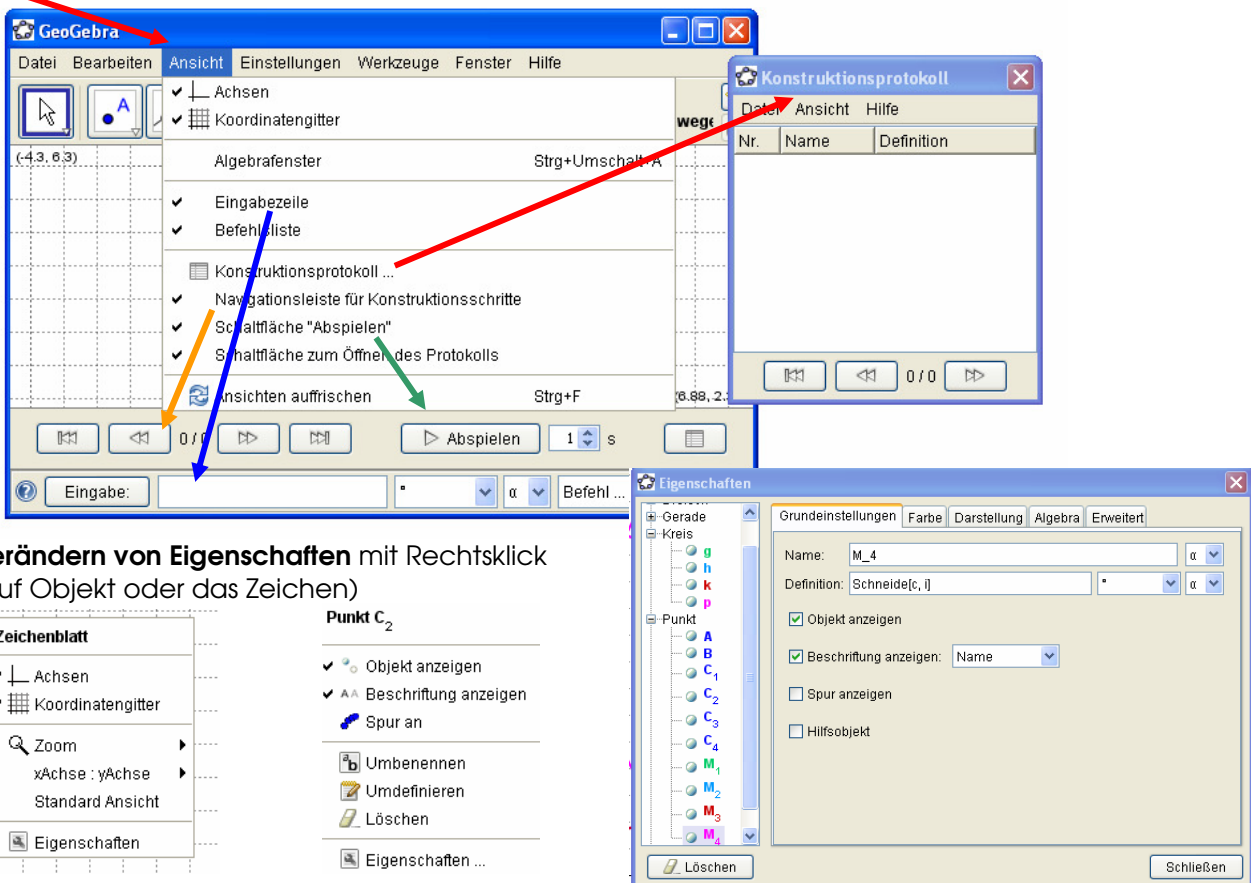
GeoGebra

Datei Bearbeiten Ansicht Einstellungen Werkzeuge Fenster Hilfe

✔ Achsen
✔ Koordinatengitter
Algebrafenster Strg+Umschalt+A
✔ Eingabezeile
✔ Befehlsliste
Konstruktionsprotokoll ...
✔ Navigationsleiste für Konstruktionsschritte
✔ Schaltfläche "Abspielen"
✔ Schaltfläche zum Öffnen des Protokolls
Ansichten auffrischen Strg+F

(-4.3, 6.3)
wege
(6.88, 2.

0 / 0 Abspielen 1 s

Eingabe: α Befehl ...

Konstruktionsprotokoll
Datei Ansicht Hilfe

| Nr. | Name | Definition |
|---|---|---|

0 / 0

erändern von Eigenschaften mit Rechtsklick uf Objekt oder das Zeichen)

Zeichenblatt
Achsen
Koordinatengitter
Zoom
xAchse : yAchse
Standard Ansicht
Eigenschaften

Punkt $C_2$
✔ Objekt anzeigen
✔ Beschriftung anzeigen
Spur an
Umbenennen
Umdefinieren
Löschen
Eigenschaften ...

Eigenschaften
Gerade
Kreis
g
h
k
p
Punkt
A
B
$C_1$
$C_2$
$C_3$
$C_4$
$M_1$
$M_2$
$M_3$
$M_4$

Grundeinstellungen Farbe Darstellung Algebra Erweitert
Name: M_4 α
Definition: Schneide[c, i] α
Objekt anzeigen
Beschriftung anzeigen: Name
Spur anzeigen
Hilfsobjekt

Löschen Schließen